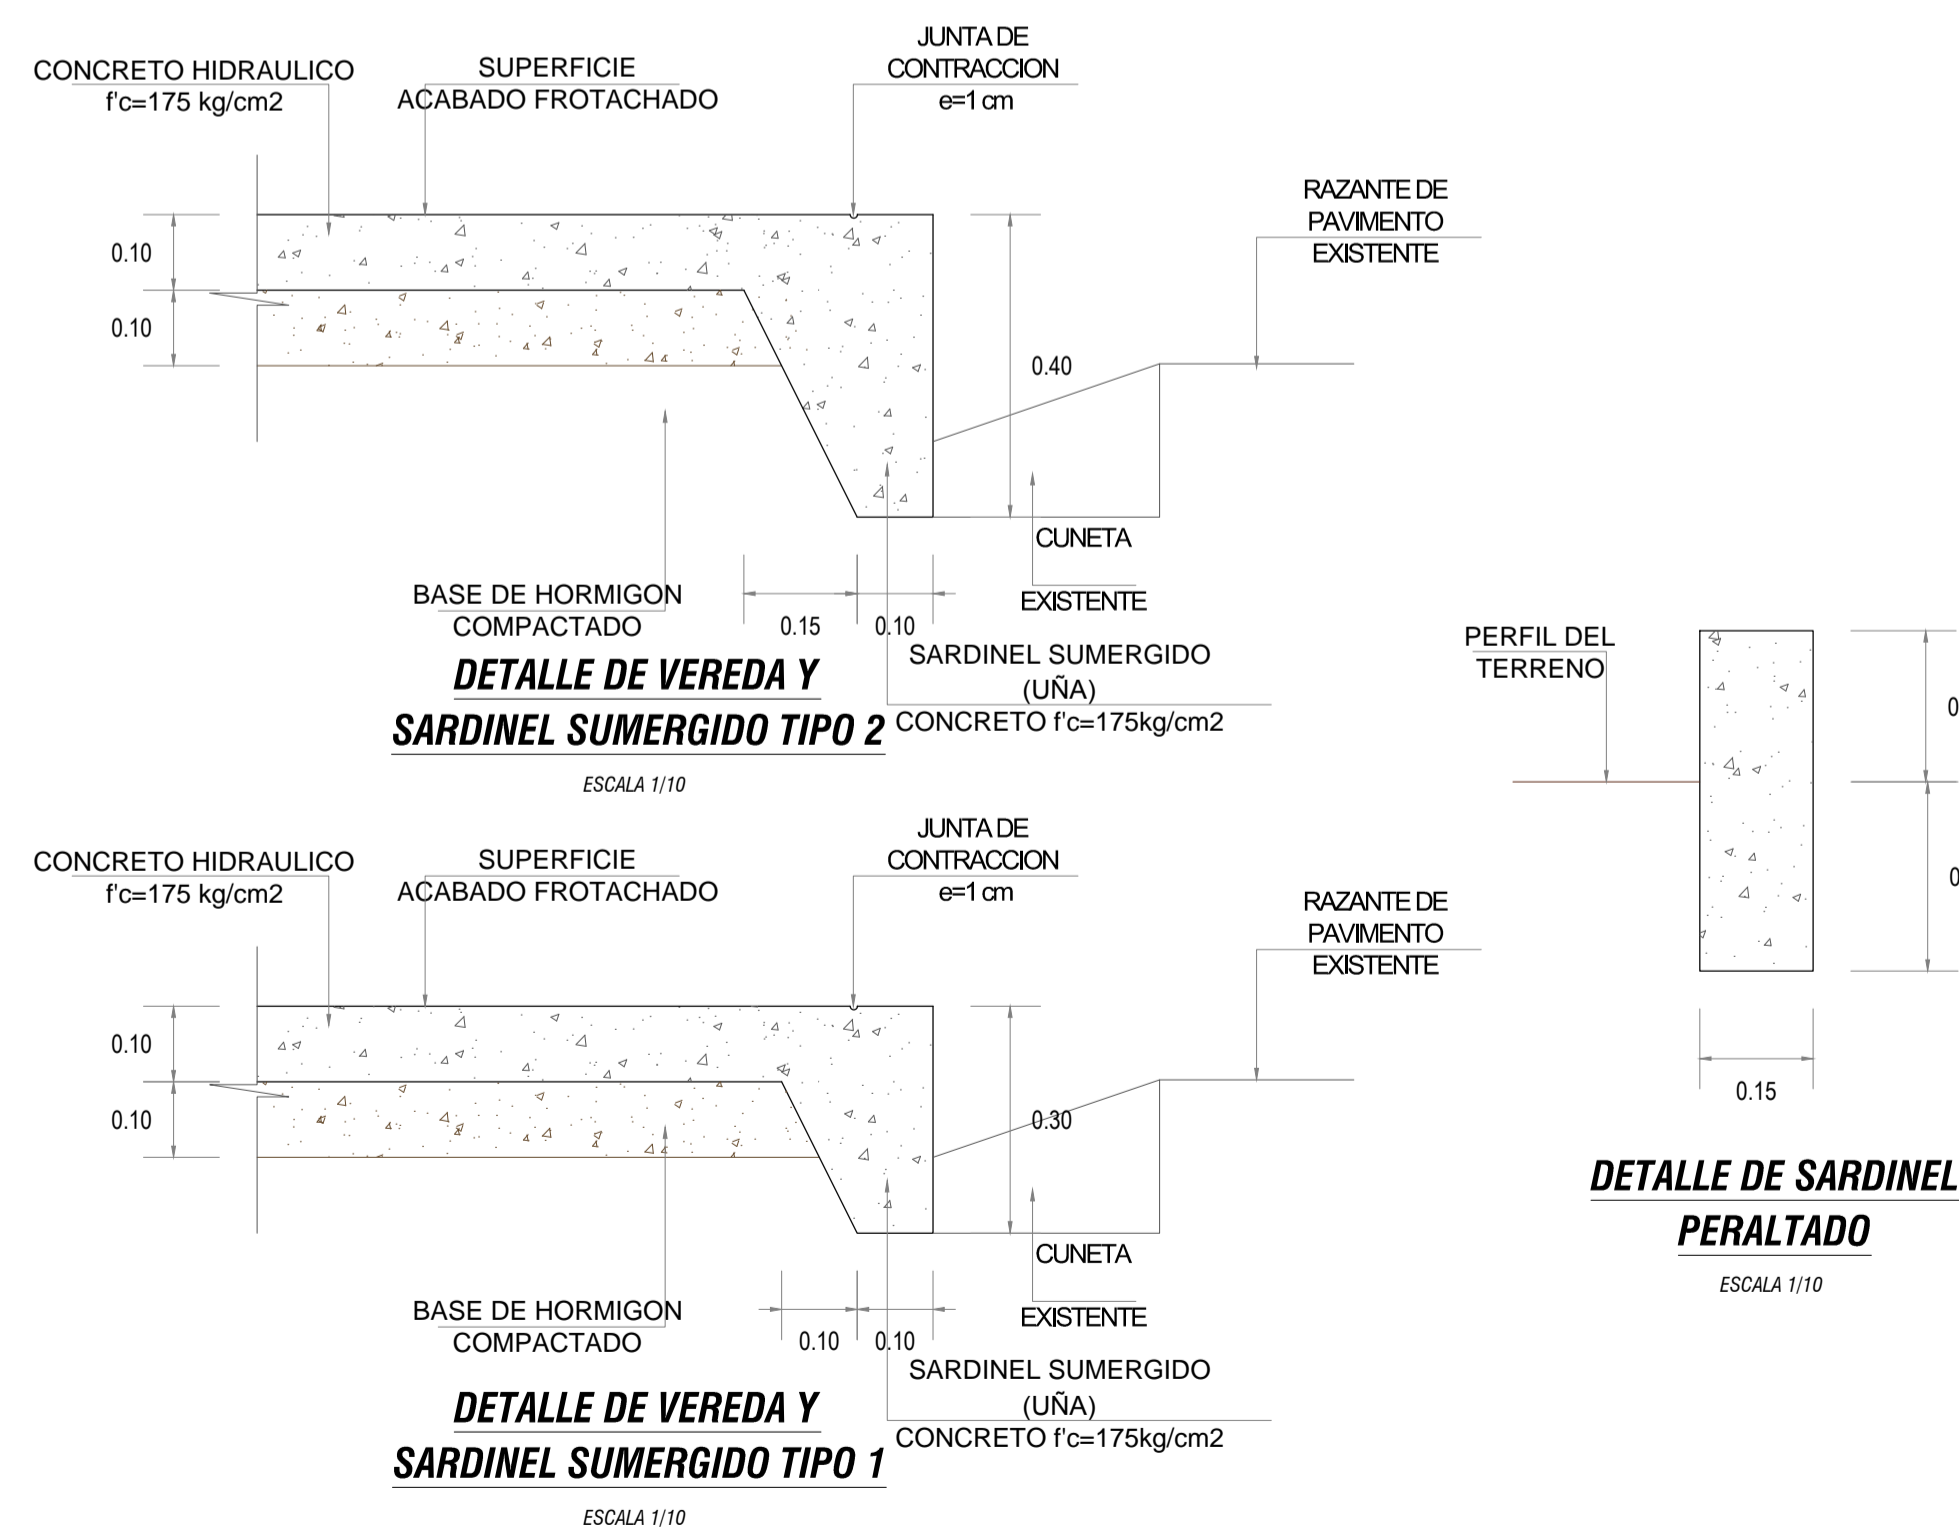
CONCRETO HIDRAULICO
f'c=175 kg/cm2

SUPERFICIE
ACABADO FROTACHADO

JUNTA DE
CONTRACCION
e=1 cm

RAZANTE DE
PAVIMENTO
EXISTENTE

0.10
0.10
0.40

CUNETA
EXISTENTE

BASE DE HORMIGON
COMPACTADO

0.15
0.10

SARDINEL SUMERGIDO
(UÑA)
CONCRETO f'c=175kg/cm2

DETALLE DE VEREDA Y
SARDINEL SUMERGIDO TIPO 2
ESCALA 1/10

PERFIL DEL
TERRENO

0
0

0.15

DETALLE DE SARDINEL
PERALTADO
ESCALA 1/10

CONCRETO HIDRAULICO
f'c=175 kg/cm2

SUPERFICIE
ACABADO FROTACHADO

JUNTA DE
CONTRACCION
e=1 cm

RAZANTE DE
PAVIMENTO
EXISTENTE

0.10
0.10
0.30

CUNETA
EXISTENTE

BASE DE HORMIGON
COMPACTADO

0.10
0.10

SARDINEL SUMERGIDO
(UÑA)
CONCRETO f'c=175kg/cm2

DETALLE DE VEREDA Y
SARDINEL SUMERGIDO TIPO 1
ESCALA 1/10